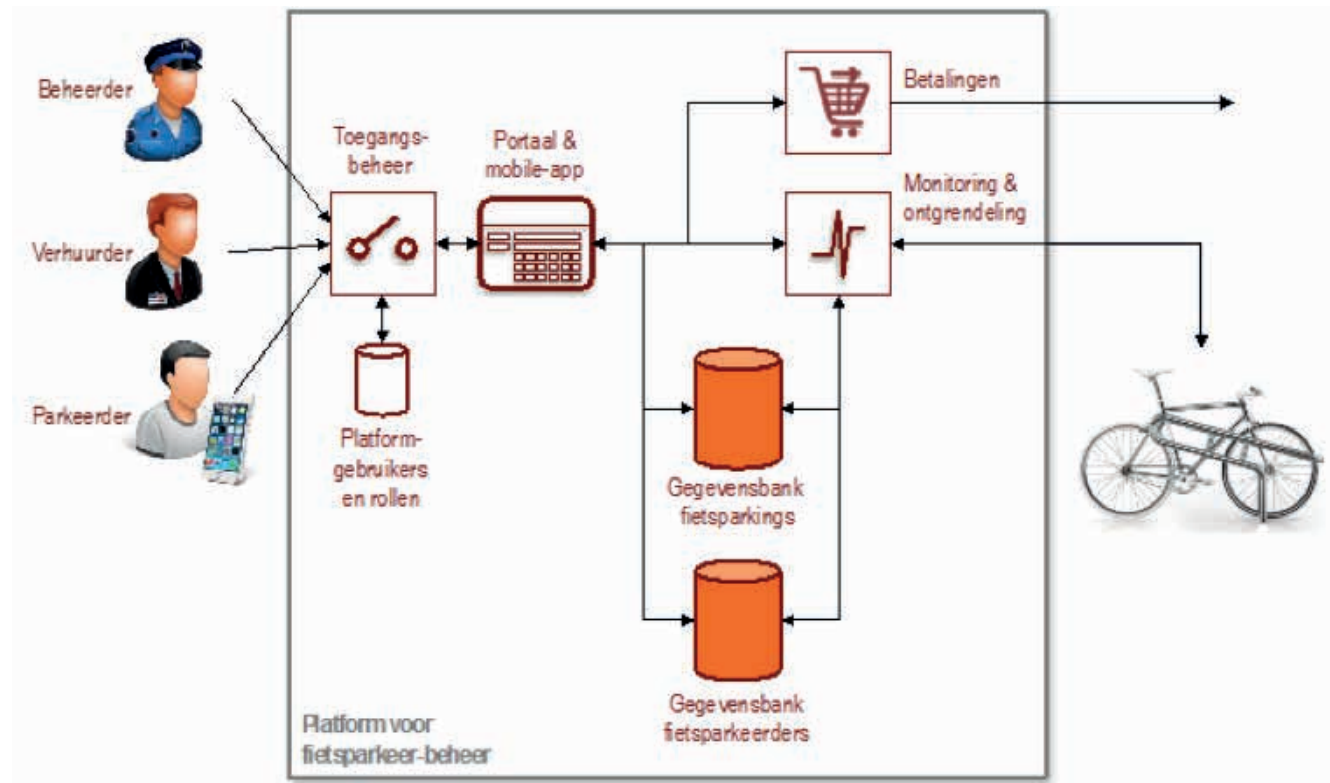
Beheerder

Verhuurder

Parkeerder

Toegangsbeheer

Portaal & mobile-app

Betalingen

Monitoring & ontgrendeling

Platformgebruikers en rollen

Gegevensbank fietsparkings

Gegevensbank fietsparkeerders

Platform voor fietsparkeer-beheer